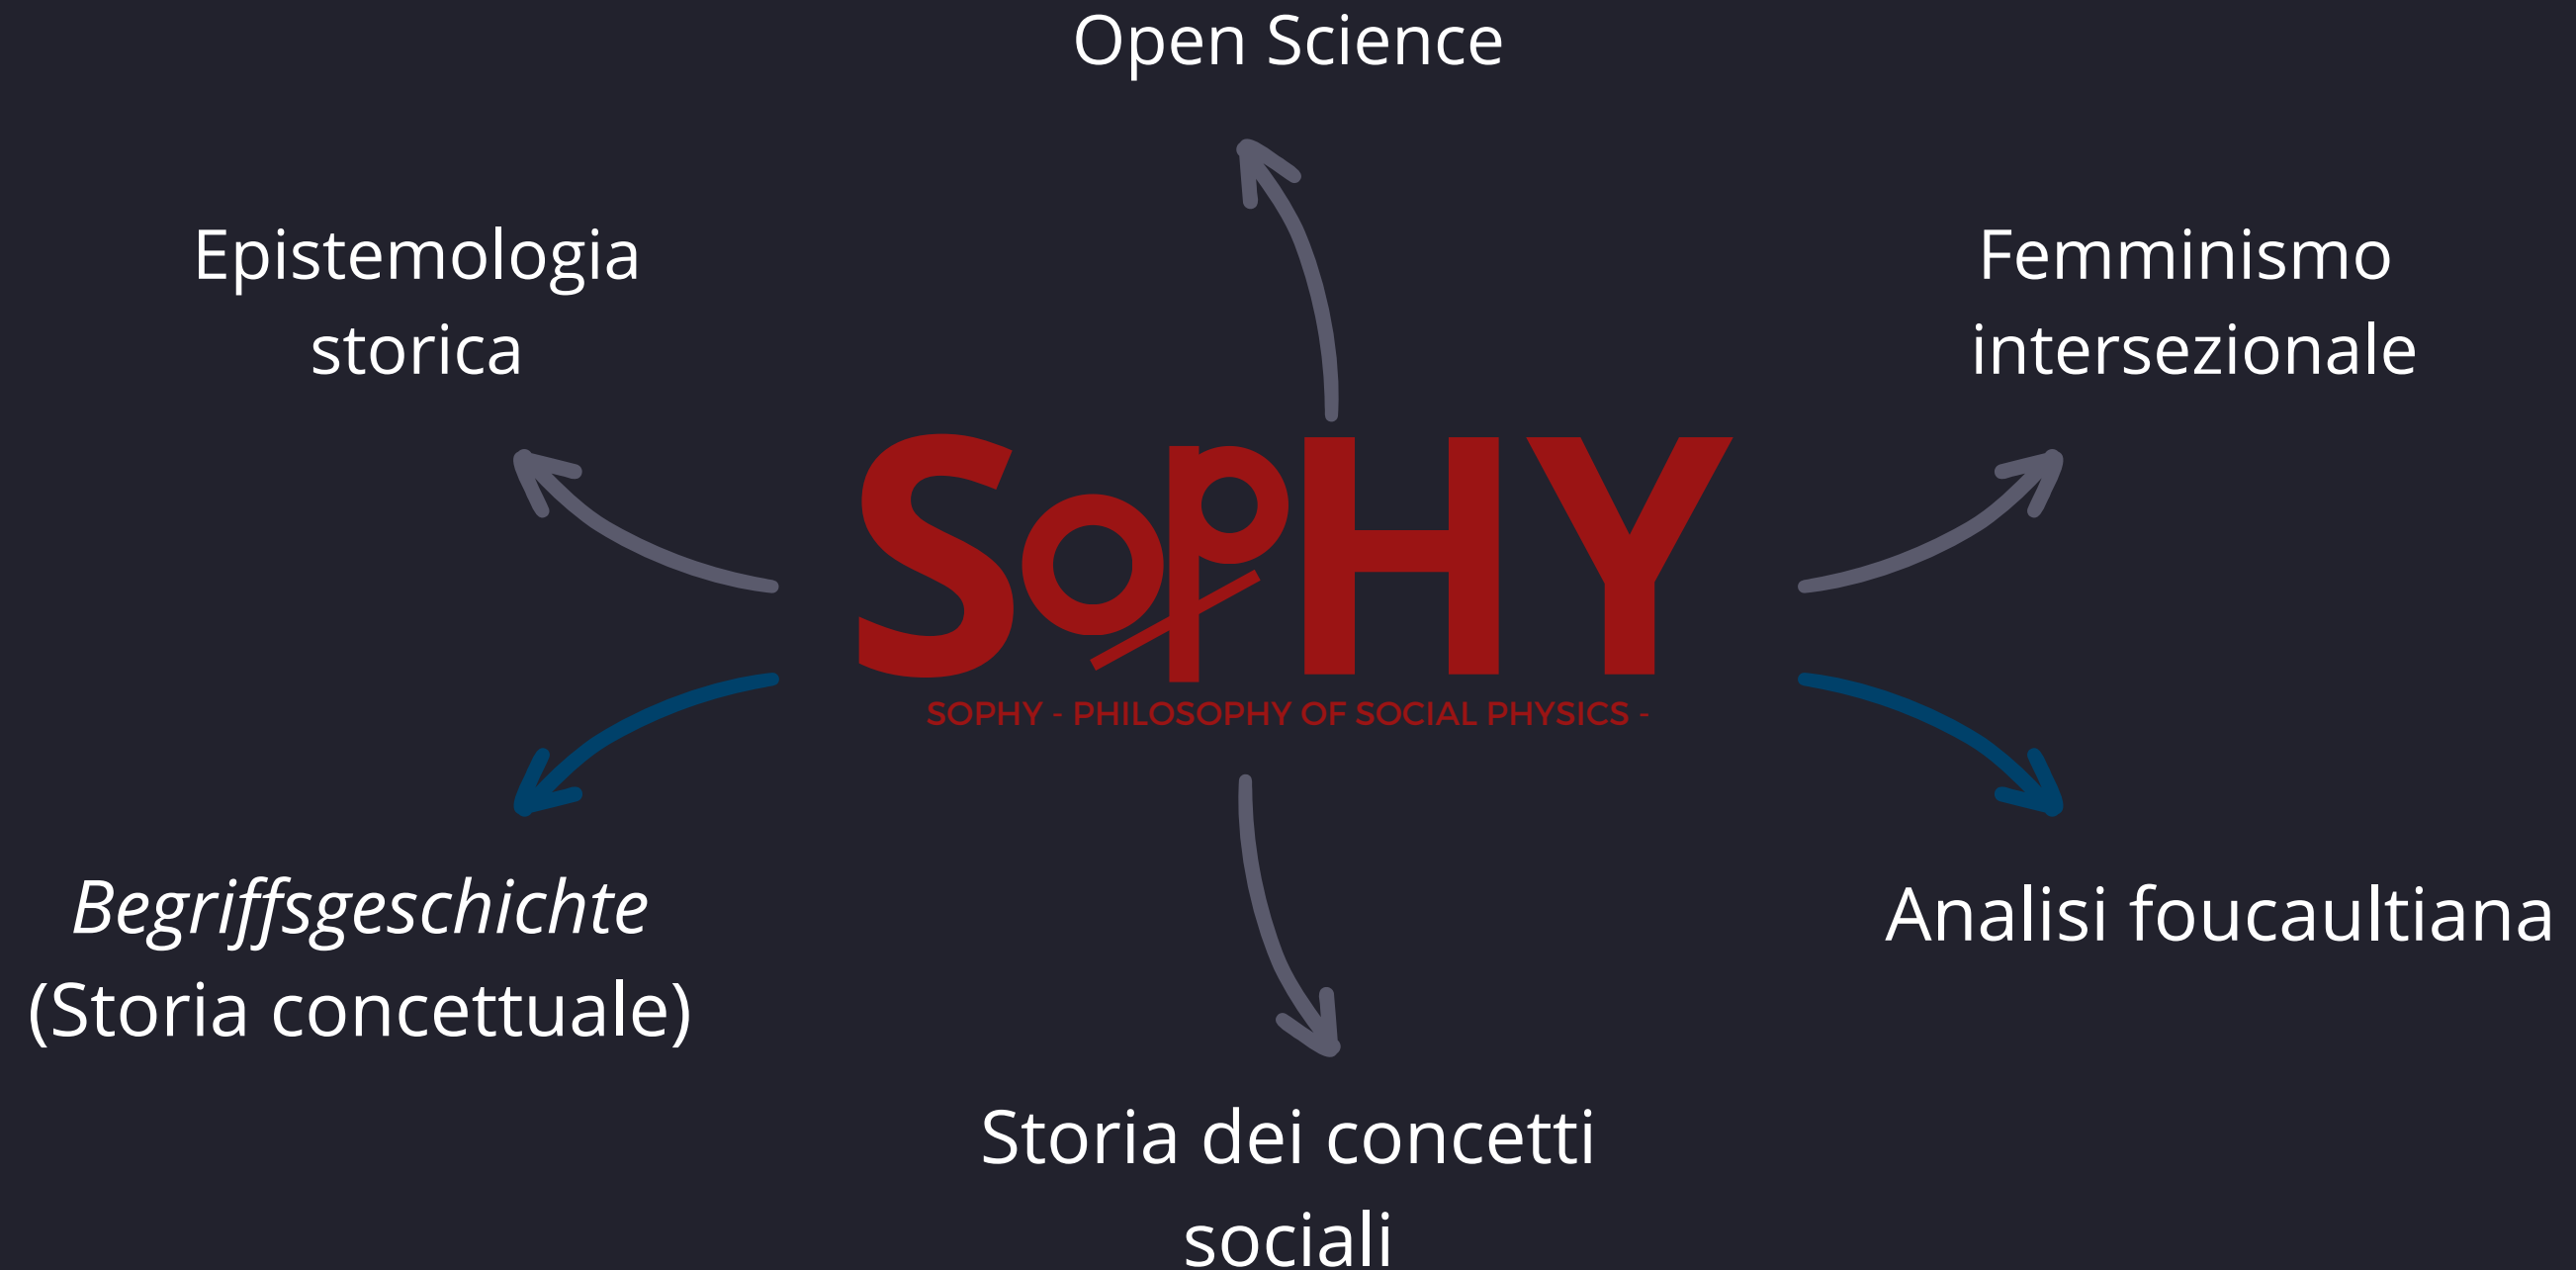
Open Science

Epistemologia storica

Femminismo intersezionale

SopHY

SOPHY - PHILOSOPHY OF SOCIAL PHYSICS -

*Begriffsgeschichte* (Storia concettuale)

Analisi foucaultiana

Storia dei concetti sociali